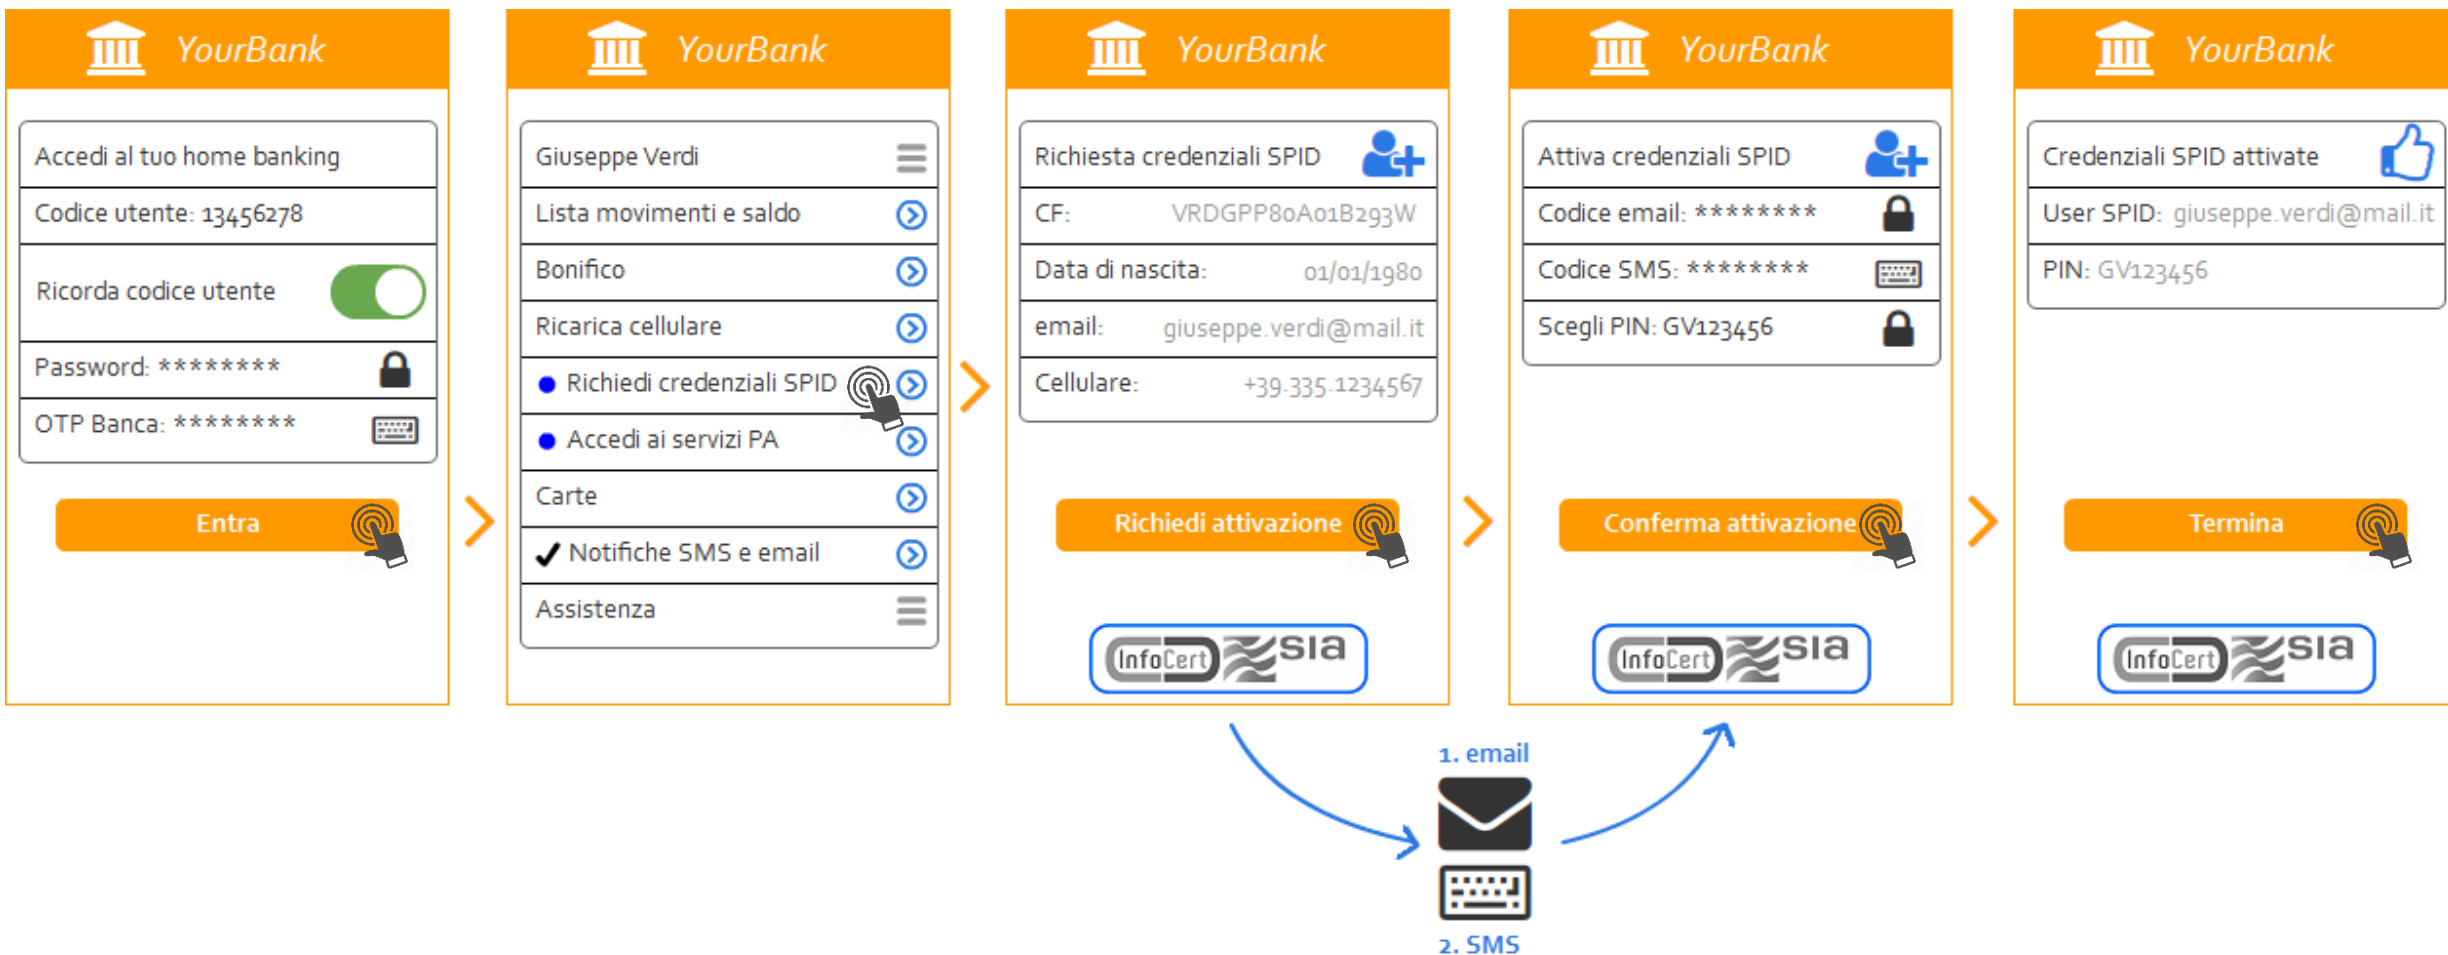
YourBank

Accedi al tuo home banking
Codice utente: 13456278
Ricorda codice utente
Password: ********
OTP Banca: ********

Entra

YourBank

Giuseppe Verdi
Lista movimenti e saldo
Bonifico
Ricarica cellulare
Richiedi credenziali SPID
Accedi ai servizi PA
Carte
Notifiche SMS e email
Assistenza

YourBank

Richiesta credenziali SPID
CF: VRDGPP80A01B293W
Data di nascita: 01/01/1980
email: giuseppe.verdi@mail.it
Cellulare: +39 335 1234567

Richiedi attivazione

InfoCert sia

YourBank

Attiva credenziali SPID
Codice email: ********
Codice SMS: ********
Scegli PIN: GV123456

Conferma attivazione

InfoCert sia

YourBank

Credenziali SPID attivate
User SPID: giuseppe.verdi@mail.it
PIN: GV123456

Termina

InfoCert sia

1. email
2. SMS